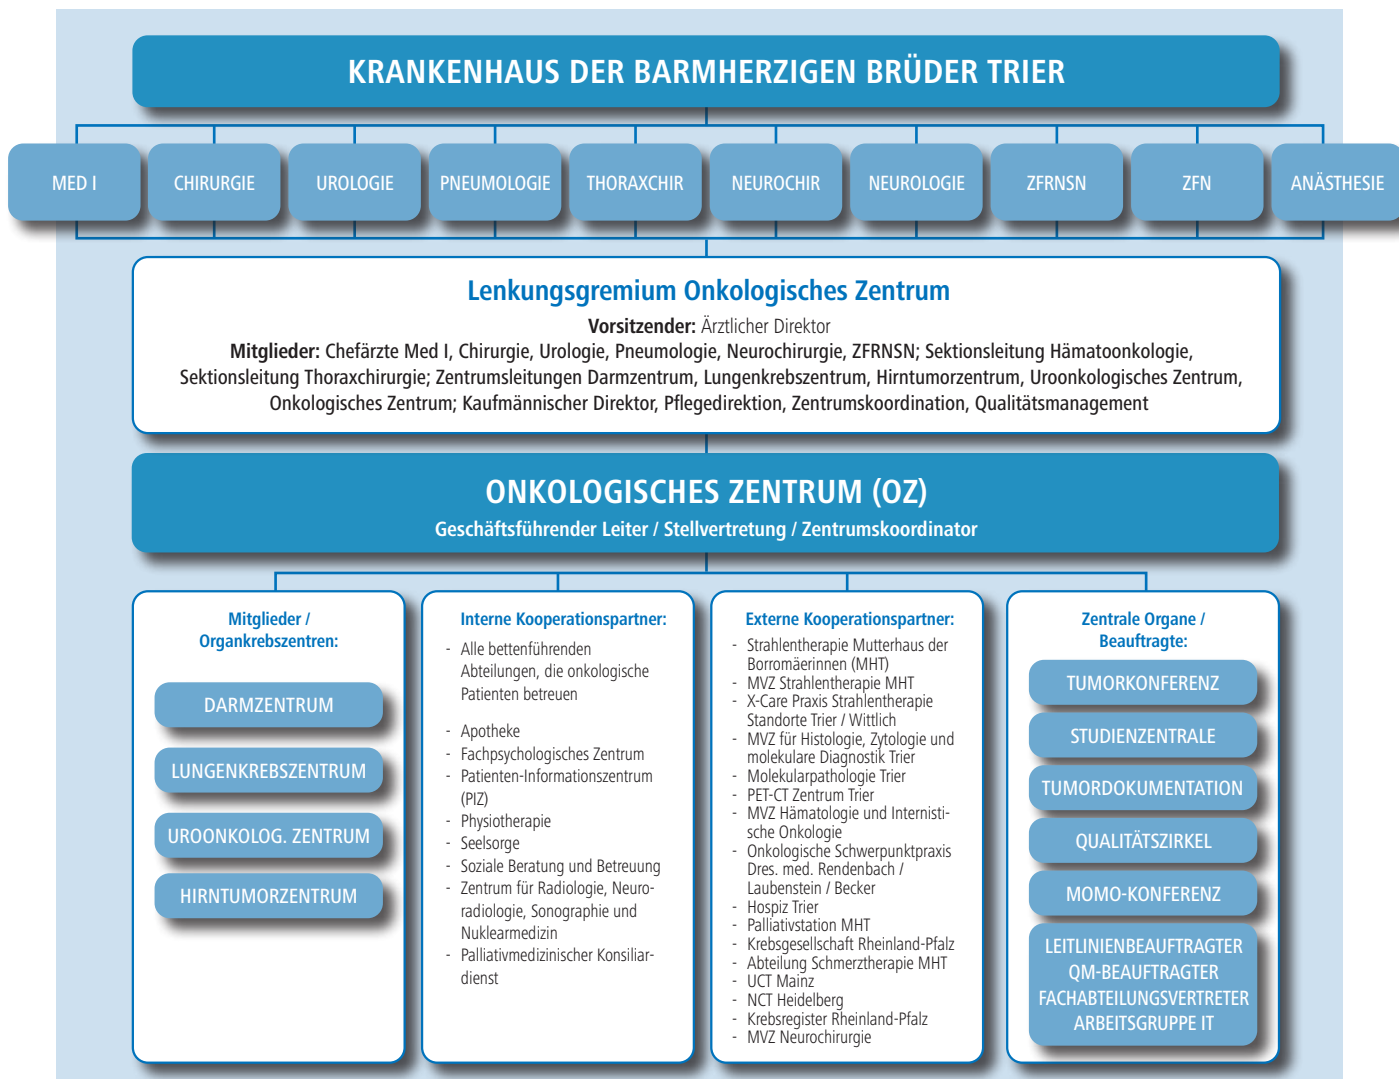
KRANKENHAUS DER BARMHERZIGEN BRÜDER TRIER

MED I
CHIRURGIE
UROLOGIE
PNEUMOLOGIE
THORAXCHIR
NEUROCHIR
NEUROLOGIE
ZFRNSN
ZFN
ANÄSTHESIE

Lenkungsgremium Onkologisches Zentrum

**Vorsitzender:** Ärztlicher Direktor

**Mitglieder:** Chefärzte Med I, Chirurgie, Urologie, Pneumologie, Neurochirurgie, ZFRNSN; Sektionsleitung Hämatoonkologie, Sektionsleitung Thoraxchirurgie; Zentrumsleitungen Darmzentrum, Lungenkrebszentrum, Hirntumorzentrum, Uroonkologisches Zentrum, Onkologisches Zentrum; Kaufmännischer Direktor, Pflegedirektion, Zentrumskoordination, Qualitätsmanagement

ONKOLOGISCHES ZENTRUM (OZ)
Geschäftsführender Leiter / Stellvertretung / Zentrumskoordinator

Mitglieder / Organkrebszentren:

DARMZENTRUM
LUNGENKREBSZENTRUM
UROONKOLOG. ZENTRUM
HIRNTUMORZENTRUM

Interne Kooperationspartner:

- Alle bettenführenden Abteilungen, die onkologische Patienten betreuen

- Apotheke
- Fachpsychologisches Zentrum
- Patienten-Informationszentrum (PIZ)
- Physiotherapie
- Seelsorge
- Soziale Beratung und Betreuung
- Zentrum für Radiologie, Neuroradiologie, Sonographie und Nuklearmedizin
- Palliativmedizinischer Konsiliardienst

Externe Kooperationspartner:

- Strahlentherapie Mutterhaus der Borromäerinnen (MHT)
- MVZ Strahlentherapie MHT
- X-Care Praxis Strahlentherapie Standorte Trier / Wittlich
- MVZ für Histologie, Zytologie und molekulare Diagnostik Trier
- Molekularpathologie Trier
- PET-CT Zentrum Trier
- MVZ Hämatologie und Internistische Onkologie
- Onkologische Schwerpunktpraxis Dres. med. Rendenbach / Laubenstein / Becker
- Hospiz Trier
- Palliativstation MHT
- Krebsgesellschaft Rheinland-Pfalz
- Abteilung Schmerztherapie MHT
- UCT Mainz
- NCT Heidelberg
- Krebsregister Rheinland-Pfalz
- MVZ Neurochirurgie

Zentrale Organe / Beauftragte:

TUMORKONFERENZ
STUDIENZENTRALE
TUMORDOKUMENTATION
QUALITÄTSZIRKEL
MOMO-KONFERENZ
LEITLINIENBEAUFTRAGTER
QM-BEAUFTRAGTER
FACHABTEILUNGSVERTRETER
ARBEITSGRUPPE IT